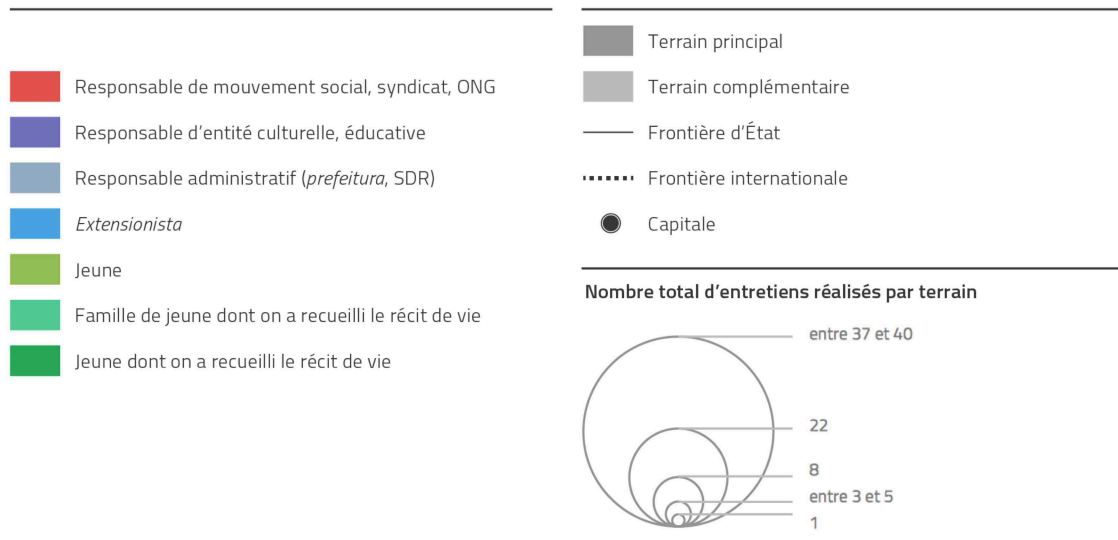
Responsable de mouvement social, syndicat, ONG

Responsable d'entité culturelle, éducative

Responsable administratif (*prefeitura*, SDR)

*Extensionista*

Jeune

Famille de jeune dont on a recueilli le récit de vie

Jeune dont on a recueilli le récit de vie

Terrain principal

Terrain complémentaire

Frontière d'État

Frontière internationale

Capitale

Nombre total d'entretiens réalisés par terrain

entre 37 et 40

22

8

entre 3 et 5

1